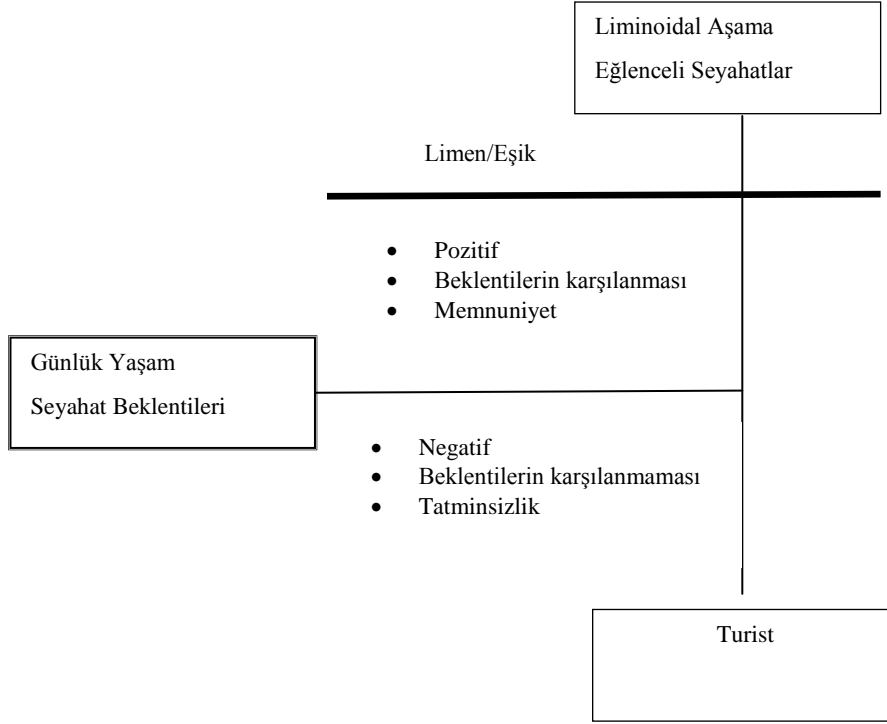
Liminoidal Aşama

Eğlenceli Seyahatler

Limen/Eşik

- Pozitif
- Beklentilerin karşılanması
- Memnuniyet

Günlük Yaşam

Seyahat Beklentileri

- Negatif
- Beklentilerin karşılanmaması
- Tatminsizlik

Turist